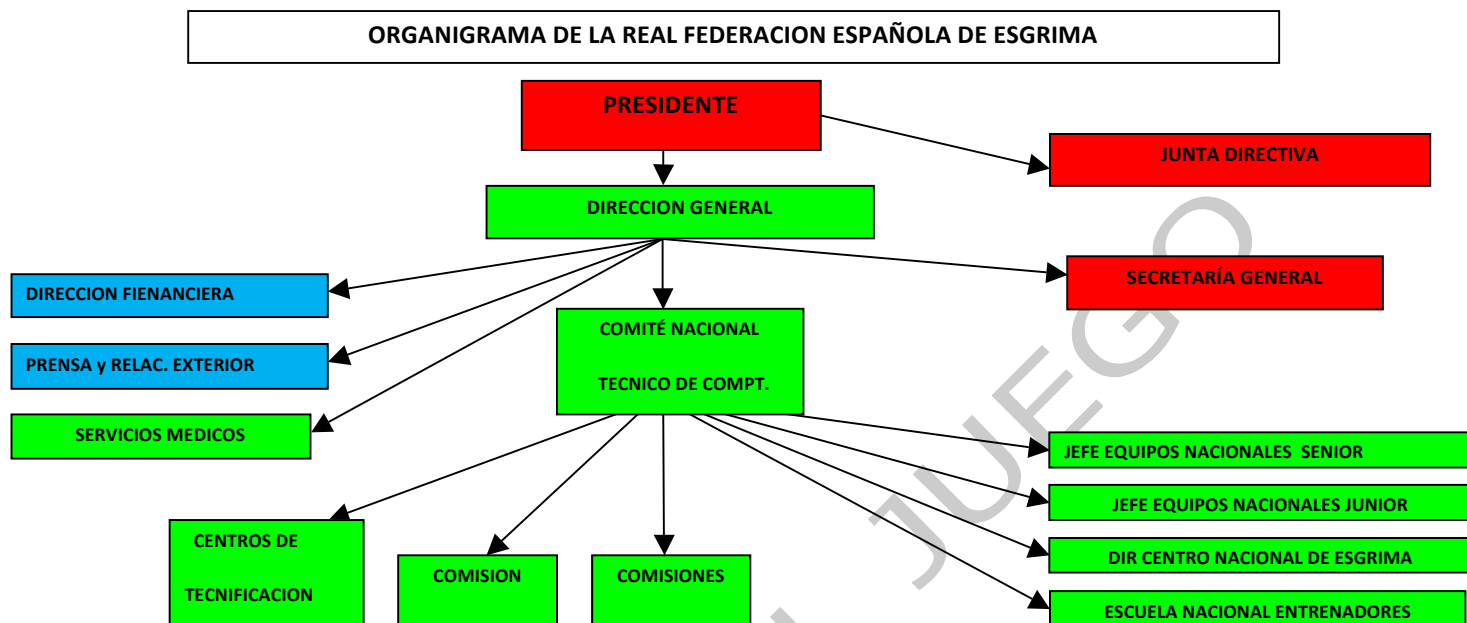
ORGANIGRAMA DE LA REAL FEDERACION ESPAÑOLA DE ESGRIMA

PRESIDENTE

JUNTA DIRECTIVA

DIRECCION GENERAL

DIRECCION FIENANCIERA

SECRETARÍA GENERAL

COMITÉ NACIONAL TECNICO DE COMPT.

PRENSA y RELAC. EXTERIOR

SERVICIOS MEDICOS

JEFE EQUIPOS NACIONALES SENIOR

JEFE EQUIPOS NACIONALES JUNIOR

DIR CENTRO NACIONAL DE ESGRIMA

ESCUELA NACIONAL ENTRENADORES

CENTROS DE TECNIFICACION

COMISION

COMISIONES

JUEGO